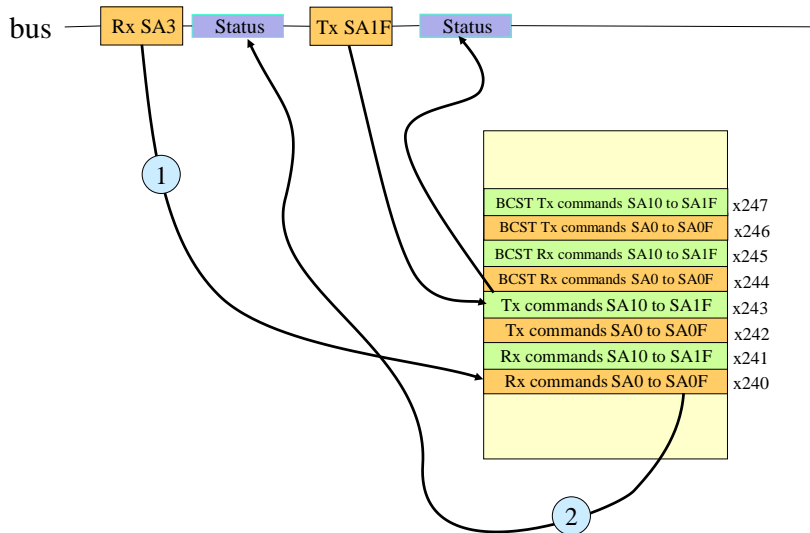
bus Rx SA3 Status Tx SA1F Status

1

BCST Tx commands SA10 to SA1F x247
BCST Tx commands SA0 to SA0F x246
BCST Rx commands SA10 to SA1F x245
BCST Rx commands SA0 to SA0F x244
Tx commands SA10 to SA1F x243
Tx commands SA0 to SA0F x242
Rx commands SA10 to SA1F x241
Rx commands SA0 to SA0F x240

2